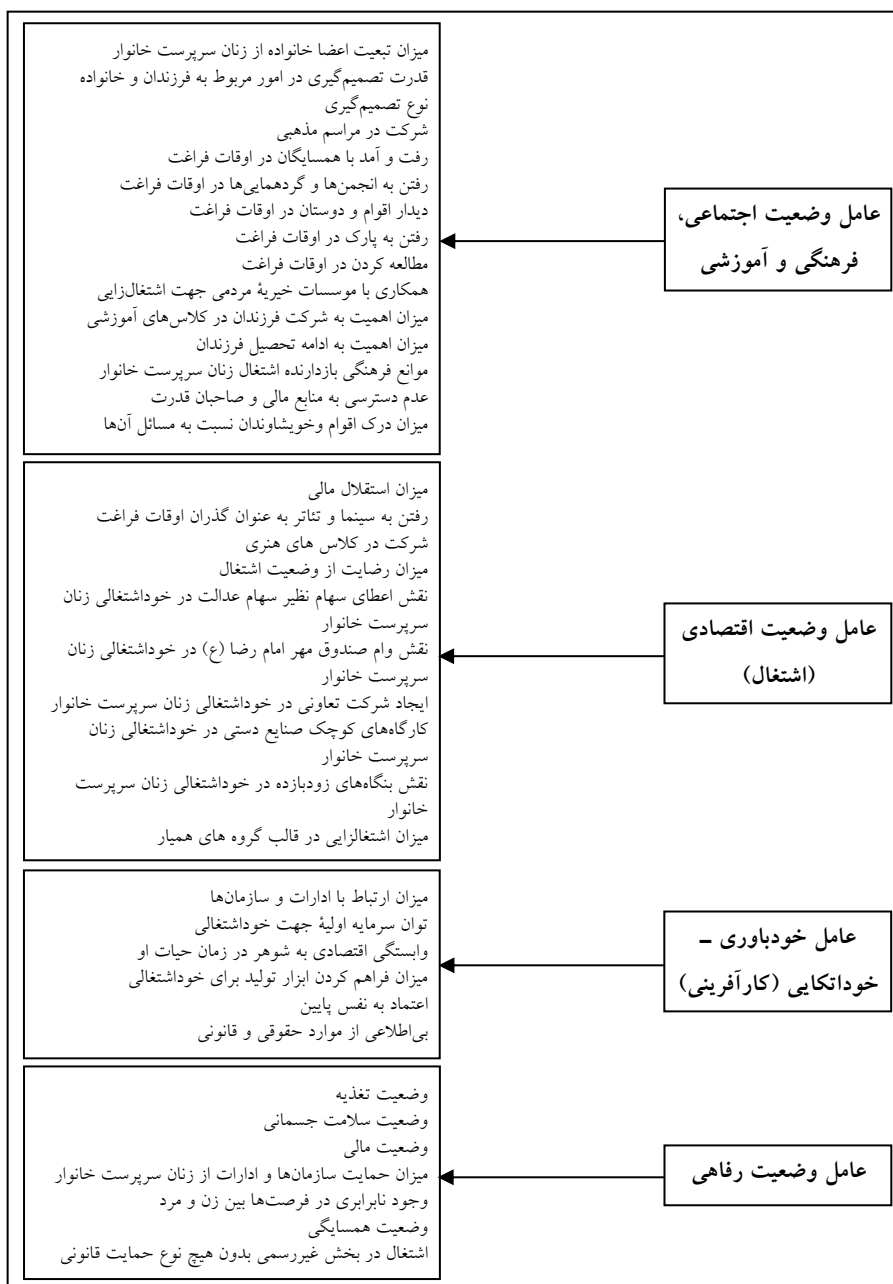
عامل وضعیت اجتماعی، فرهنگی و آموزشی

میزان تبعیت اعضا خانواده از زنان سرپرست خانوار
قدرت تصمیم‌گیری در امور مربوط به فرزندان و خانواده
نوع تصمیم‌گیری
شرکت در مراسم مذهبی
رفت و آمد با همسایگان در اوقات فراغت
رفتن به انجمن‌ها و گردهمایی‌ها در اوقات فراغت
دیدار اقوام و دوستان در اوقات فراغت
رفتن به پارک در اوقات فراغت
مطالعه کردن در اوقات فراغت
همکاری با موسسات خیریهٔ مردمی جهت اشتغال‌زایی
میزان اهمیت به شرکت فرزندان در کلاس‌های آموزشی
میزان اهمیت به ادامه تحصیل فرزندان
موانع فرهنگی بازدارنده اشتغال زنان سرپرست خانوار
عدم دسترسی به منابع مالی و صاحبان قدرت
میزان درک اقوام وخویشاوندان نسبت به مسائل آن‌ها

عامل وضعیت اقتصادی (اشتغال)

میزان استقلال مالی
رفتن به سینما و تئاتر به عنوان گذران اوقات فراغت
شرکت در کلاس های هنری
میزان رضایت از وضعیت اشتغال
نقش اعطای سهام نظیر سهام عدالت در خوداشتغالی زنان سرپرست خانوار
نقش وام صندوق مهر امام رضا (ع) در خوداشتغالی زنان سرپرست خانوار
ایجاد شرکت تعاونی در خوداشتغالی زنان سرپرست خانوار
کارگاه‌های کوچک صنایع دستی در خوداشتغالی زنان سرپرست خانوار
نقش بنگاه‌های زودبازده در خوداشتغالی زنان سرپرست خانوار
میزان اشتغالزایی در قالب گروه های همیار

عامل خودباوری ـ خوداتکایی (کارآفرینی)

میزان ارتباط با ادارات و سازمان‌ها
توان سرمایه اولیهٔ جهت خوداشتغالی
وابستگی اقتصادی به شوهر در زمان حیات او
میزان فراهم کردن ابزار تولید برای خوداشتغالی
اعتماد به نفس پایین
بی‌اطلاعی از موارد حقوقی و قانونی

عامل وضعیت رفاهی

وضعیت تغذیه
وضعیت سلامت جسمانی
وضعیت مالی
میزان حمایت سازمان‌ها و ادارات از زنان سرپرست خانوار
وجود نابرابری در فرصت‌ها بین زن و مرد
وضعیت همسایگی
اشتغال در بخش غیررسمی بدون هیچ نوع حمایت قانونی